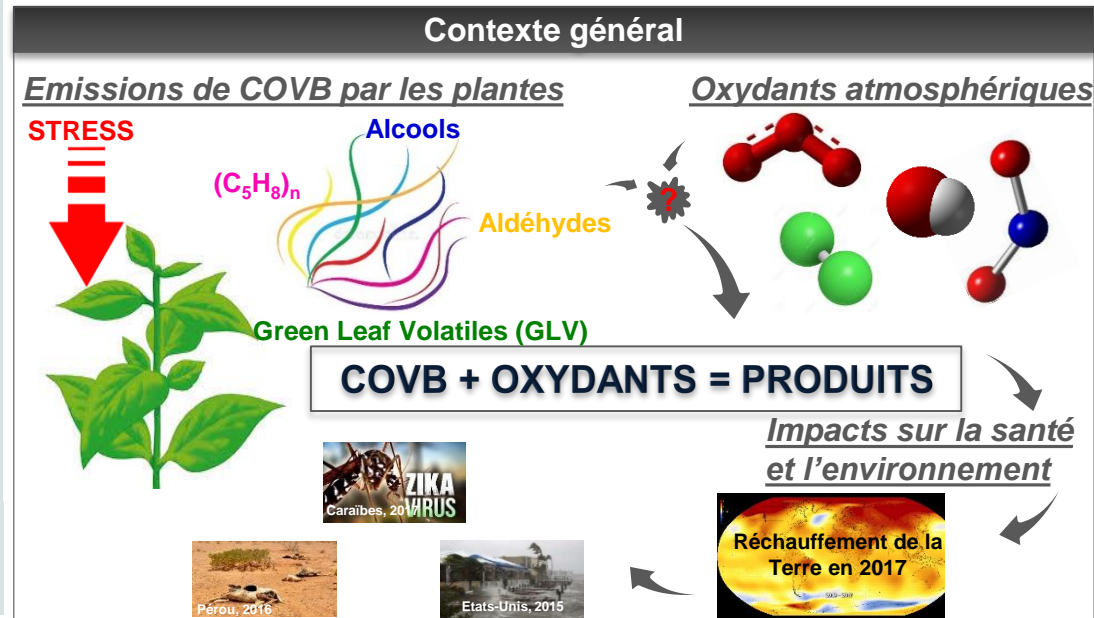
Contexte général

Emissions de COVB par les plantes

Oxydants atmosphériques

STRESS

Alcools

$(C_5H_8)_n$

Aldéhydes

?

Green Leaf Volatiles (GLV)

COVB + OXYDANTS = PRODUITS

Impacts sur la santé et l'environnement

ZIKA VIRUS

Caraïbes, 2016

Réchauffement de la Terre en 2017

Pérou, 2016

Etats-Unis, 2015